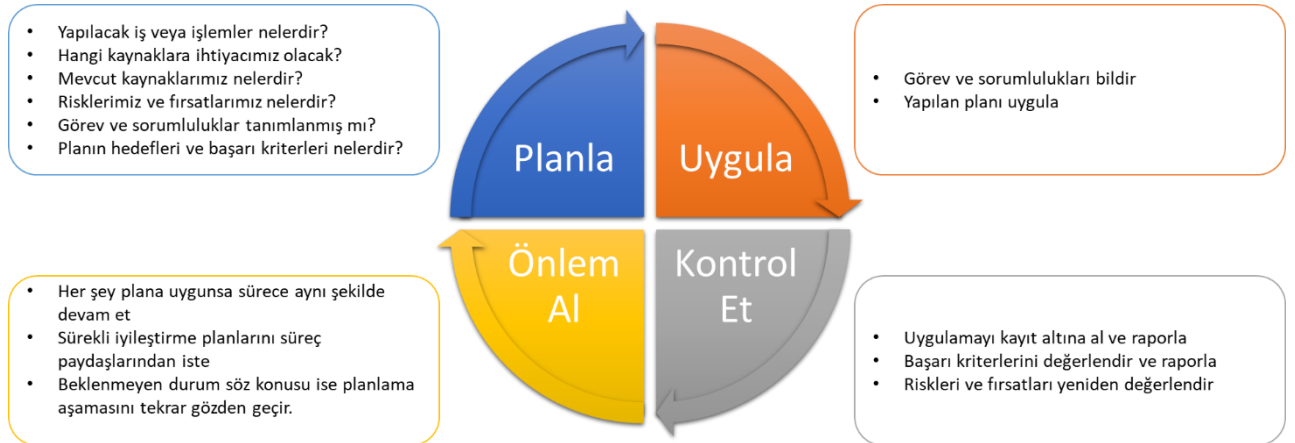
- Yapılacak iş veya işlemler nelerdir?
- Hangi kaynaklara ihtiyacımız olacak?
- Mevcut kaynaklarımız nelerdir?
- Risklerimiz ve fırsatlarımız nelerdir?
- Görev ve sorumluluklar tanımlanmış mı?
- Planın hedefleri ve başarı kriterleri nelerdir?

Planla

Uygula

- Görev ve sorumlulukları bildir
- Yapılan planı uygula

Önlem Al

Kontrol Et

- Her şey plana uygunsa sürece aynı şekilde devam et
- Sürekli iyileştirme planlarını süreç paydaşlarından iste
- Beklenmeyen durum söz konusu ise planlama aşamasını tekrar gözden geçir.

- Uygulamayı kayıt altına al ve raporla
- Başarı kriterlerini değerlendir ve raporla
- Riskleri ve fırsatları yeniden değerlendir